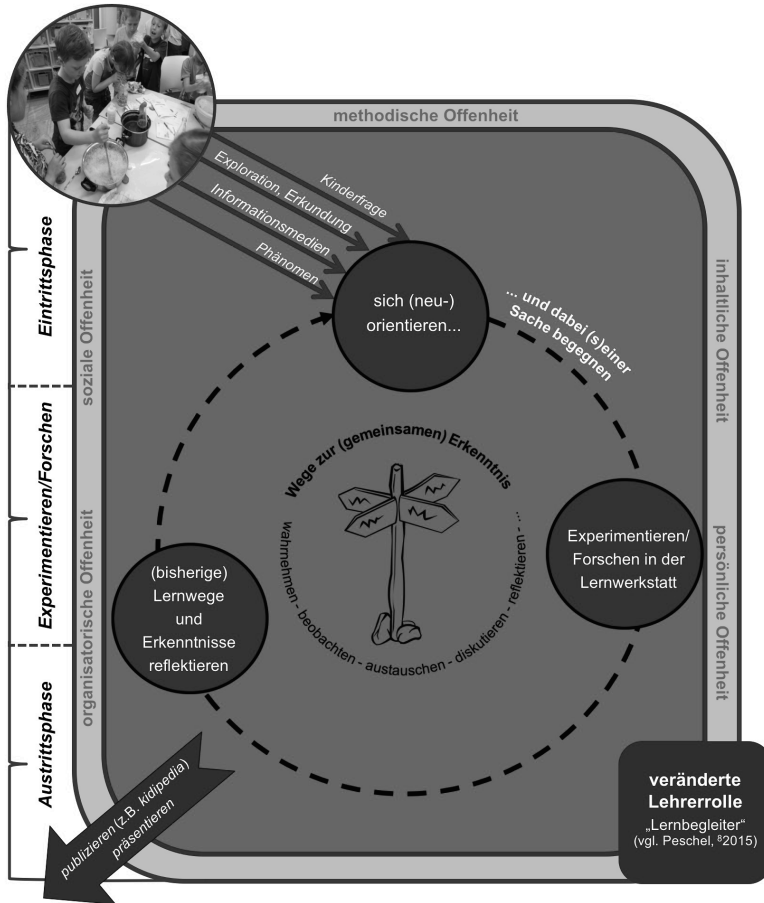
methodische Offenheit

Eintrittsphase

Experimentieren/Forschen

Austrittsphase

soziale Offenheit

organisatorische Offenheit

inhaltliche Offenheit

persönliche Offenheit

Kinderfrage

Exploration, Erkundung

Informationsmedien

Phänomen

sich (neu-) orientieren...

... und dabei (s)einer Sache begegnen

Wege zur (gemeinsamen) Erkenntnis

wahrnehmen - beobachten - austauschen - diskutieren - reflektieren - ...

Experimentieren/ Forschen in der Lernwerkstatt

(bisherige) Lernwege und Erkenntnisse reflektieren

publizieren (z.B. kidipedia) präsentieren

veränderte Lehrerrolle

„Lernbegleiter“ (vgl. Peschel, $^{8}$2015)